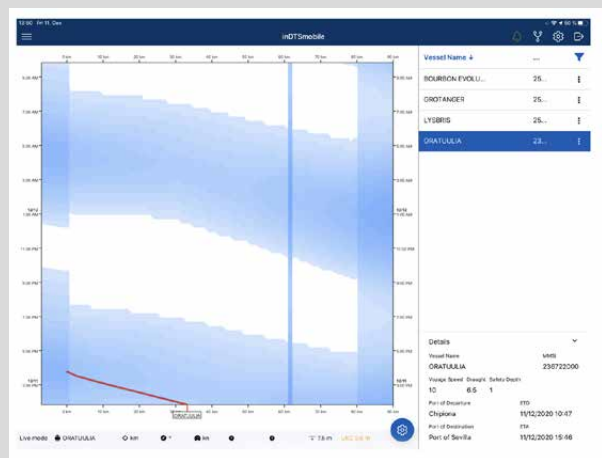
12:00 Fri 11. Dec

inDTSmobile

Vessel Name ↓

...

BOURBON EVOLU...

25...

GROTANGER

25...

LYSBRIS

25...

ORATUULIA

23...

0 km

10 km

20 km

30 km

40 km

50 km

60 km

70 km

80 km

5:00 AM

7:00 AM

9:00 AM

11:00 AM

1:00 PM

3:00 PM

5:00 PM

7:00 PM

9:00 PM

11:00 PM

ORATUULIA

Details

Vessel Name

ORATUULIA

MMSI

230722000

Voyage Speed

10

Draught

6.5

Safety Depth

1

Port of Departure

Chipiona

ETD

11/12/2020 10:47

Port of Destination

Port of Sevilla

ETA

11/12/2020 15:56

Live mode

ORATUULIA

0 km

km

7.6 m